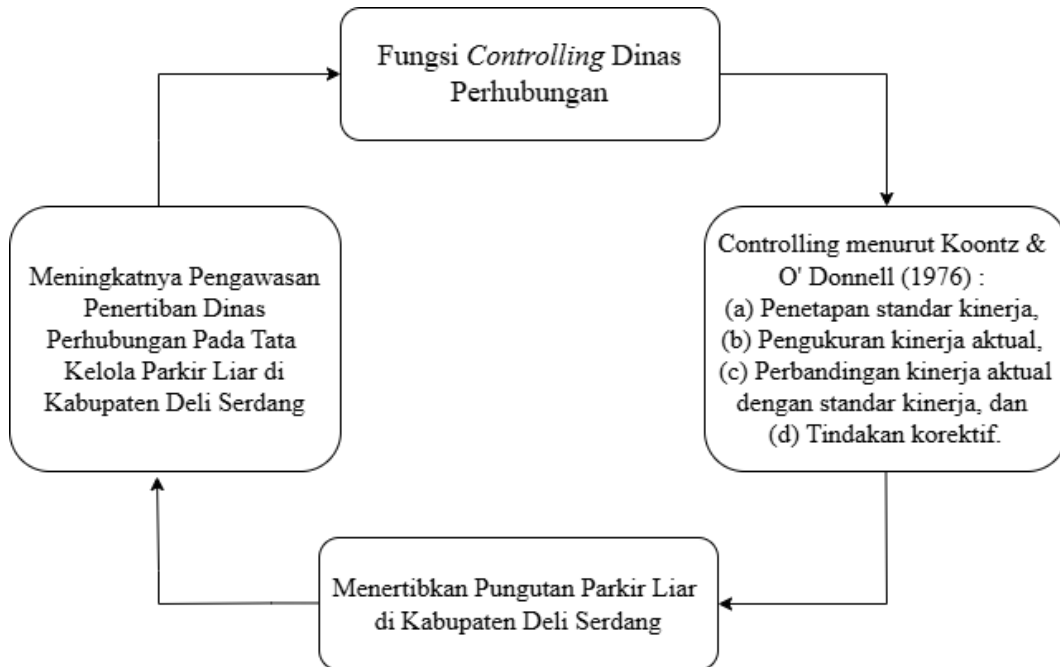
Fungsi Controlling Dinas Perhubungan

Controlling menurut Koontz & O' Donnell (1976) :
(a) Penetapan standar kinerja,
(b) Pengukuran kinerja aktual,
(c) Perbandingan kinerja aktual dengan standar kinerja, dan
(d) Tindakan korektif.

Menertibkan Pungutan Parkir Liar di Kabupaten Deli Serdang

Meningkatnya Pengawasan Penertiban Dinas Perhubungan Pada Tata Kelola Parkir Liar di Kabupaten Deli Serdang